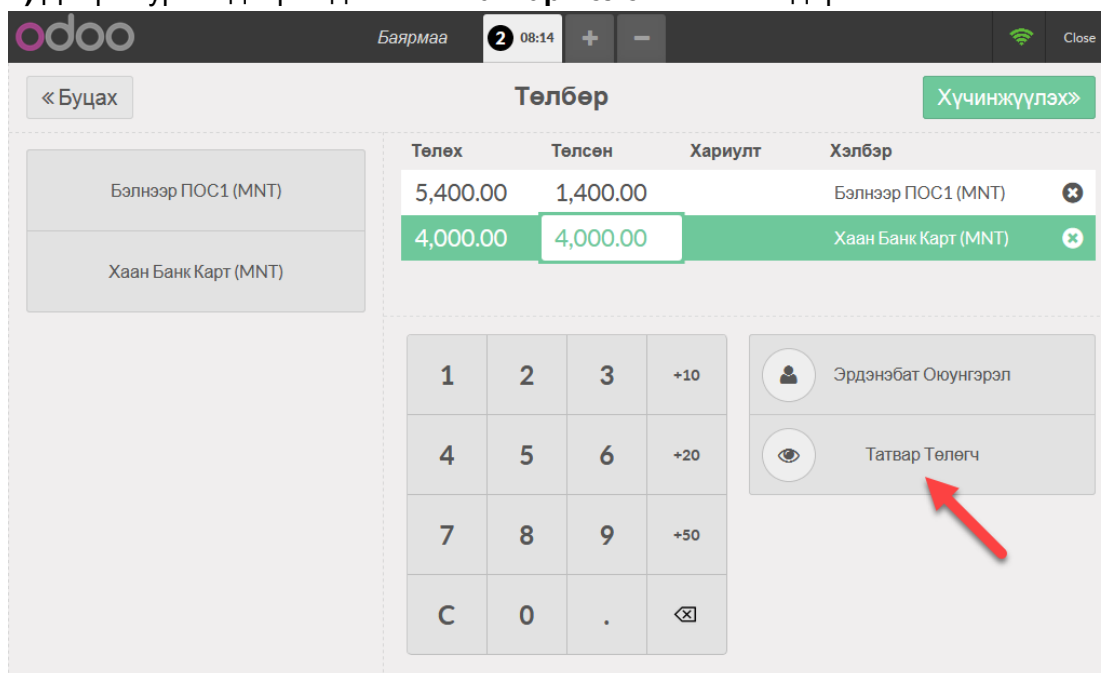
odoo Баярмаа 2 08:14 + − Close

« Буцах

Төлбөр

Хүчинжүүлэх»

Бэлнээр ПОС1 (MNT)

Хаан Банк Карт (MNT)

| Төлөх | Төлсөн | Хариулт | Хэлбэр |
|---|---|---|---|
| 5,400.00 | 1,400.00 | | Бэлнээр ПОС1 (MNT) |
| 4,000.00 | 4,000.00 | | Хаан Банк Карт (MNT) |

1 2 3 +10
4 5 6 +20
7 8 9 +50
C 0 .

Эрдэнэбат Оюунгэрэл

Татвар Төлөгч